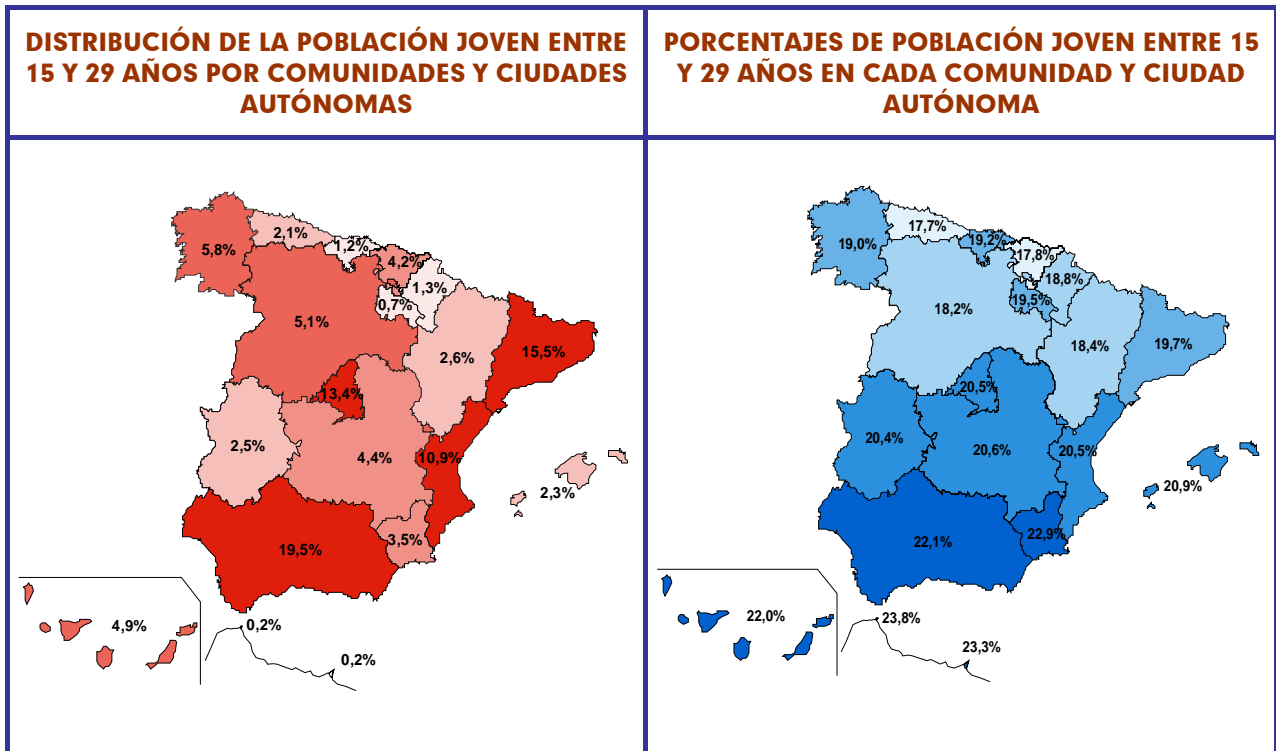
DISTRIBUCIÓN DE LA POBLACIÓN JOVEN ENTRE 15 Y 29 AÑOS POR COMUNIDADES Y CIUDADES AUTÓNOMAS

5,8%
2,1%
1,2%
4,2%
1,3%
0,7%
5,1%
2,6%
15,5%
13,4%
2,5%
4,4%
10,9%
2,3%
3,5%
19,5%
4,9%
0,2%
0,2%

PORCENTAJES DE POBLACIÓN JOVEN ENTRE 15 Y 29 AÑOS EN CADA COMUNIDAD Y CIUDAD AUTÓNOMA

19,0%
17,7%
19,2%
17,8%
18,8%
19,5%
18,2%
18,4%
19,7%
20,5%
20,4%
20,6%
20,5%
20,9%
22,9%
22,1%
22,0%
23,8%
23,3%